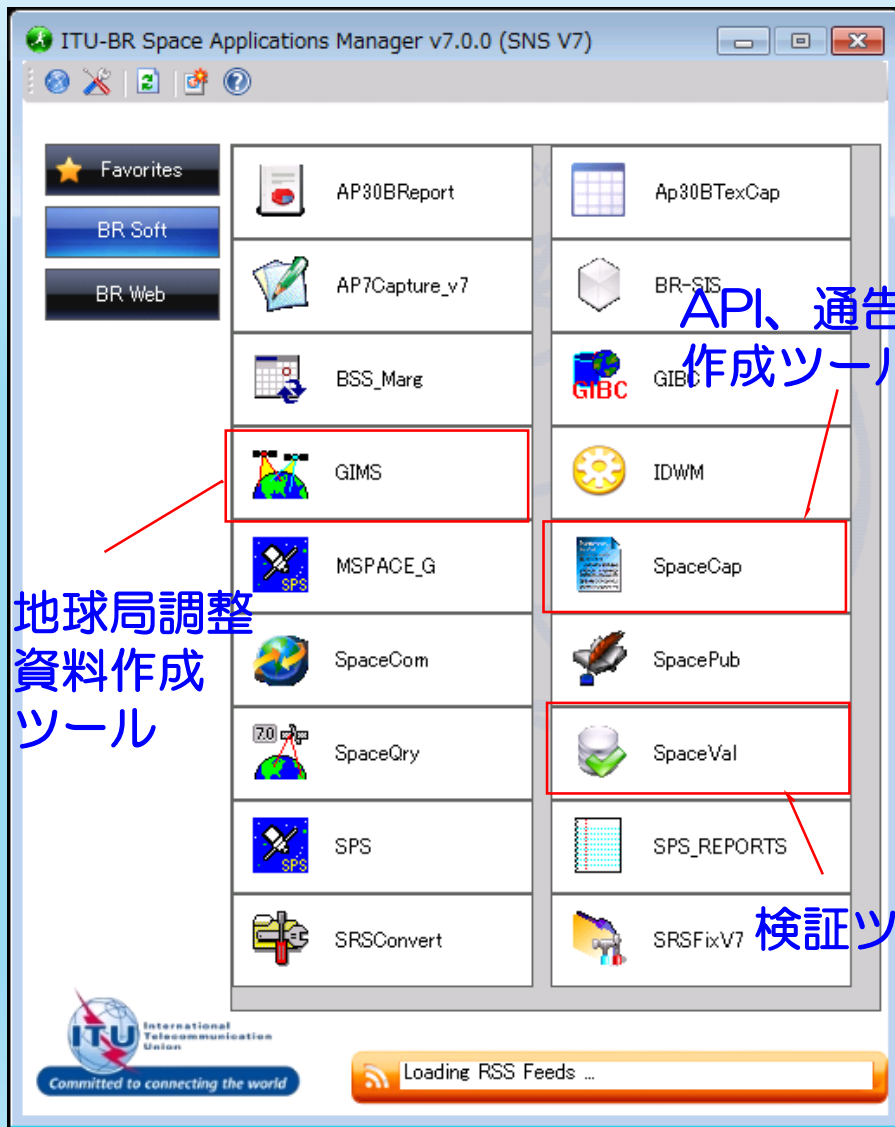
ITU-BR Space Applications Manager v7.0.0 (SNS V7)

Favorites
BR Soft
BR Web

AP30BReport
Ap30BTexCap
AP7Capture_v7
BR-SIS
BSS_Marg
GIBC
GIBC
GIMS
IDWM
MSPACE_G
SPS
SpaceCap
SpaceCom
SpacePub
7.0
SpaceQry
SpaceVal
SPS
SPS
SPS_REPORTS
SRSConvert
SRSFixV7

API、通告
作成ツール

地球局調整
資料作成
ツール

検証ツ

ITU
International
Telecommunication
Union
Committed to connecting the world

Loading RSS Feeds ...